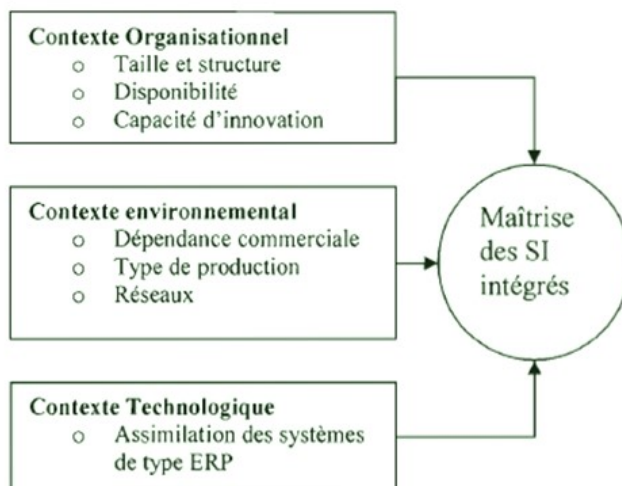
Contexte Organisationnel
o Taille et structure
o Disponibilité
o Capacité d'innovation

Contexte environnemental
o Dépendance commerciale
o Type de production
o Réseaux

Contexte Technologique
o Assimilation des systèmes de type ERP

Maîtrise des SI intégrés